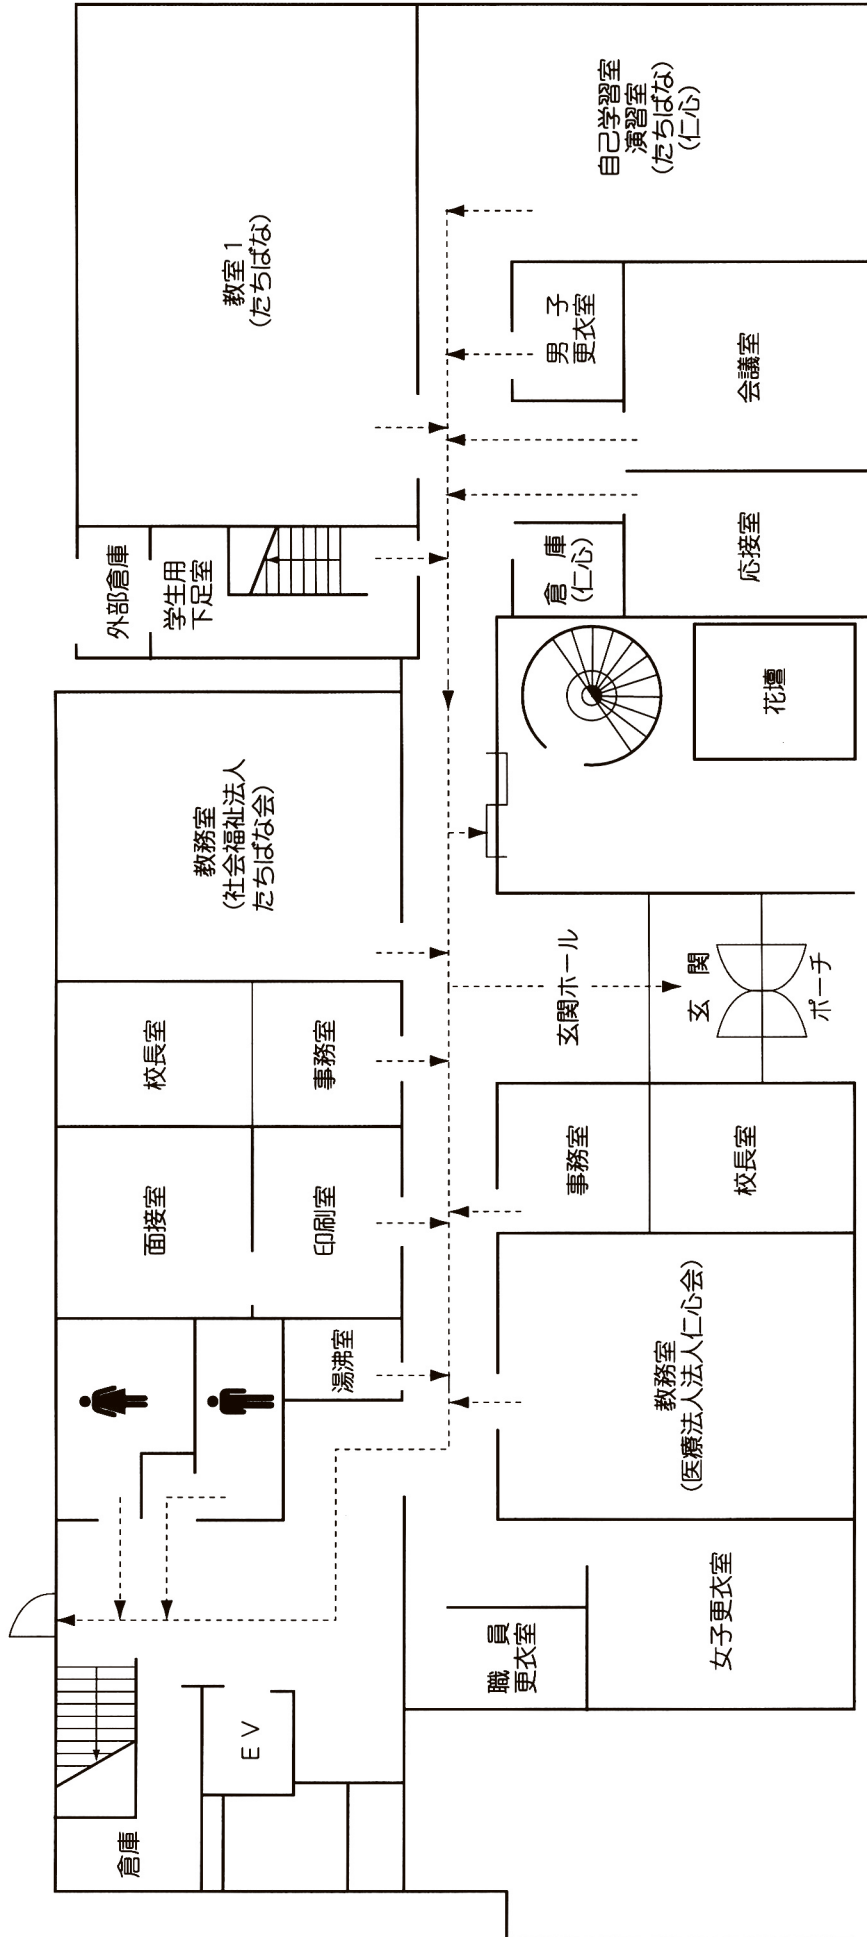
自己学習室
演習室
（たちばな）
（仁心）

教室１
（たちばな）

男子
更衣室

会議室

外部倉庫

学生用
下足室

倉庫
（仁心）

応接室

花壇

教務室
（社会福祉法人
たちばな会）

玄関ホール

玄関

ポーチ

校長室

事務室

事務室

校長室

面接室

印刷室

湯沸室

教務室
（医療法人法人仁心会）

女子更衣室

職員
更衣室

ＥＶ

倉庫